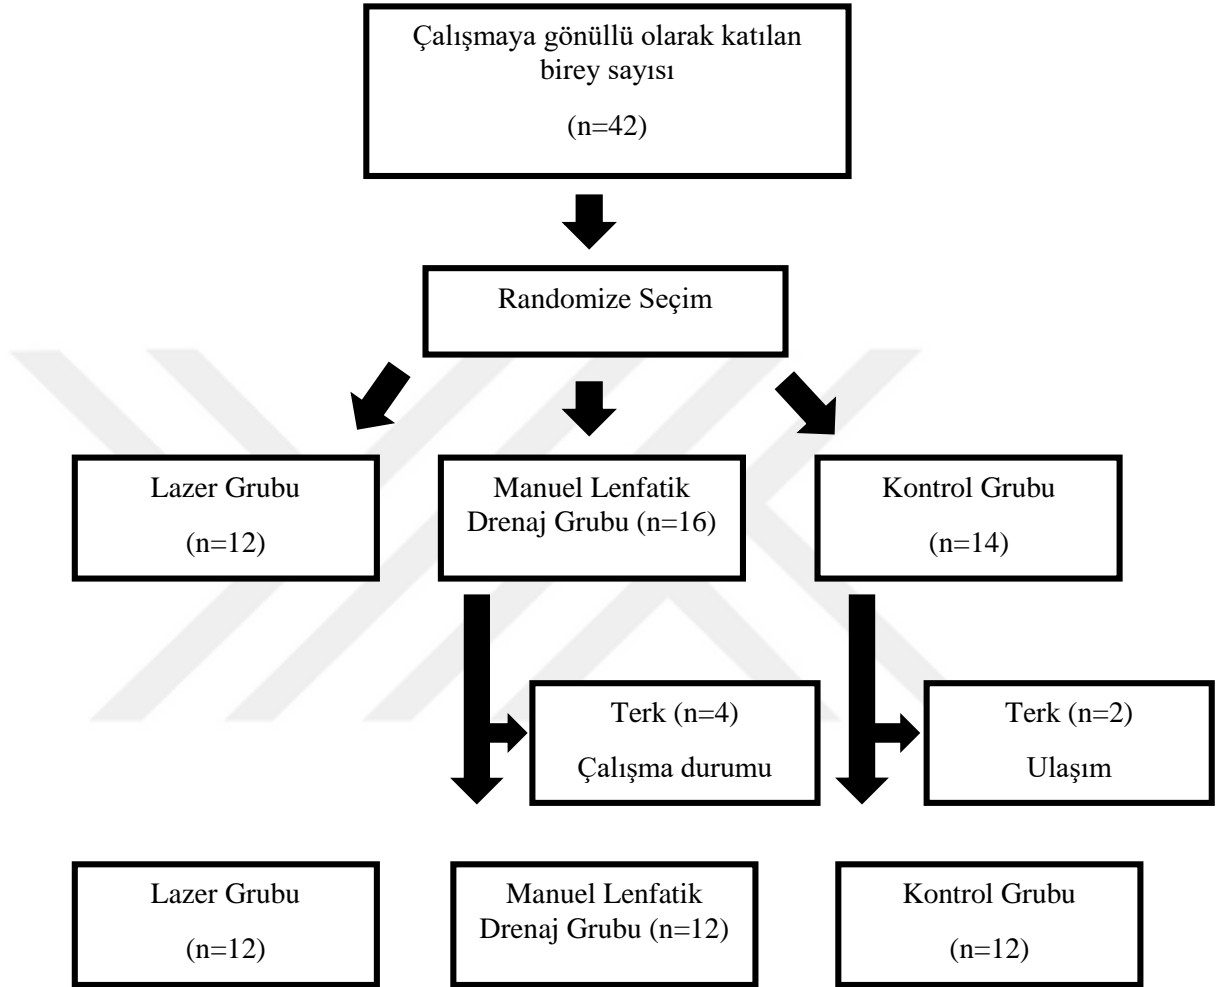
Çalışmaya gönüllü olarak katılan birey sayısı

(n=42)

Randomize Seçim

Lazer Grubu

(n=12)

Manuel Lenfatik Drenaj Grubu (n=16)

Kontrol Grubu

(n=14)

Terk (n=4)

Çalışma durumu

Terk (n=2)

Ulaşım

Lazer Grubu

(n=12)

Manuel Lenfatik Drenaj Grubu (n=12)

Kontrol Grubu

(n=12)